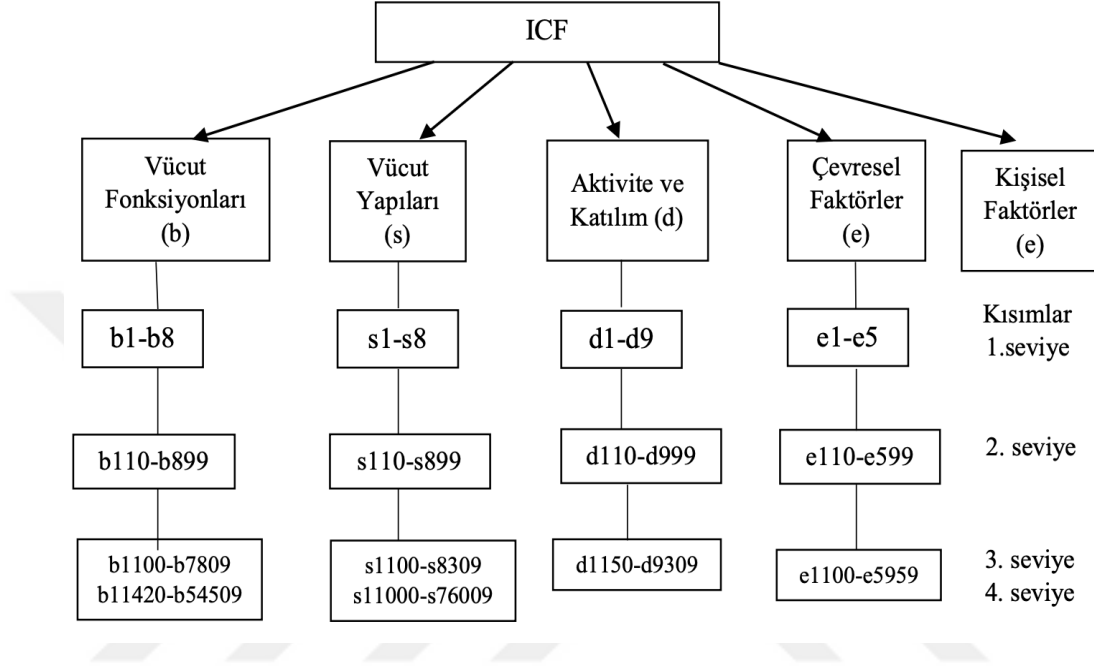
ICF

Vücut Fonksiyonları (b)

Vücut Yapıları (s)

Aktivite ve Katılım (d)

Çevresel Faktörler (e)

Kişisel Faktörler (e)

b1-b8

s1-s8

d1-d9

e1-e5

Kısımlar 1.seviye

b110-b899

s110-s899

d110-d999

e110-e599

2. seviye

b1100-b7809 b11420-b54509

s1100-s8309 s11000-s76009

d1150-d9309

e1100-e5959

3. seviye 4. seviye